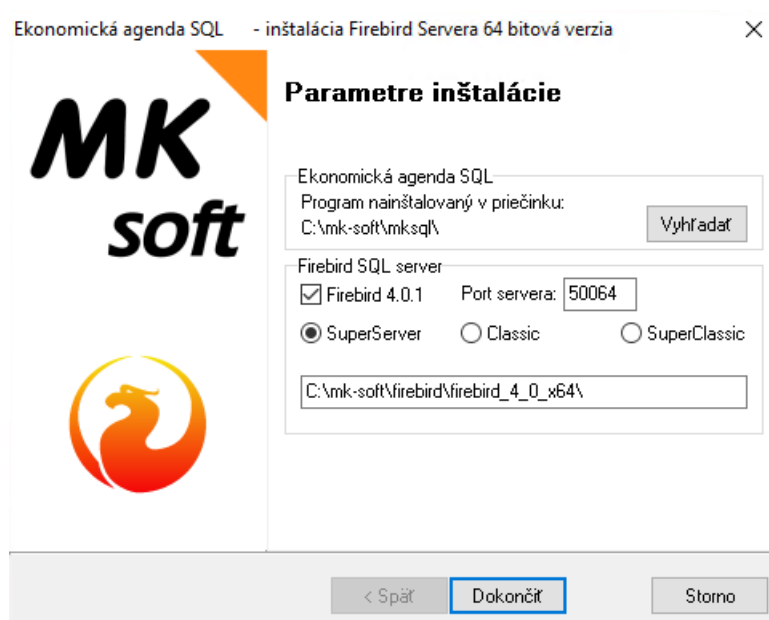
Ekonomická agenda SQL - inštalácia Firebird Servera 64 bitová verzia

MK soft

Parametre inštalácie

Ekonomická agenda SQL
Program nainštalovaný v priečinku:
C:\mk-soft\mksql\
Vyhľadať

Firebird SQL server
Firebird 4.0.1
Port servera: 50064
SuperServer
Classic
SuperClassic
C:\mk-soft\firebird\firebird_4_0_x64\

< Späť
Dokončiť
Storno